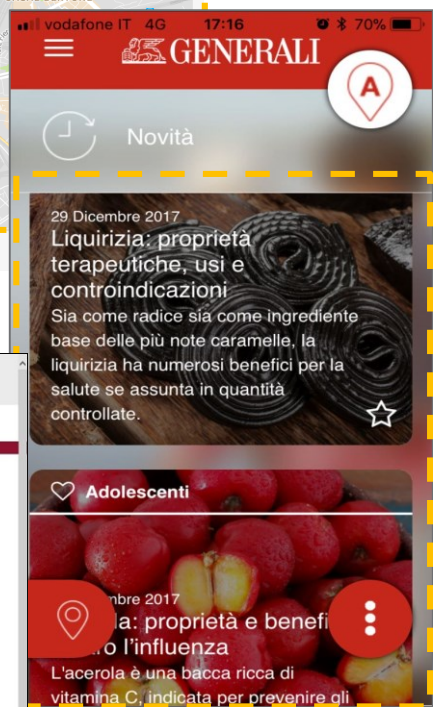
vodafone IT 4G 17:16 70%

GENERALI

A

Novità

29 Dicembre 2017

Liquirizia: proprietà terapeutiche, usi e controindicazioni

Sia come radice sia come ingrediente base delle più note caramelle, la liquirizia ha numerosi benefici per la salute se assunta in quantità controllate.

Adolescenti

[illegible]mbre 2017

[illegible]la: proprietà e benefi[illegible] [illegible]ro l'influenza

L'acerola è una bacca ricca di vitamina C, indicata per prevenire gli